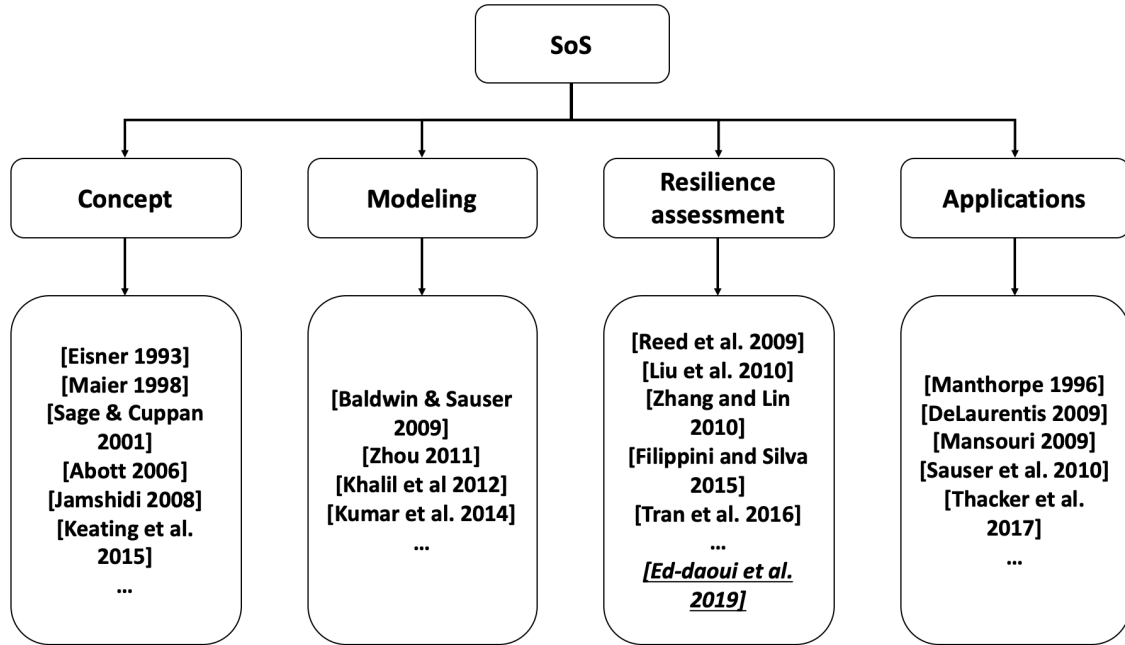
SoS

Concept

Modeling

Resilience assessment

Applications

[Eisner 1993]
[Maier 1998]
[Sage & Cuppan 2001]
[Abott 2006]
[Jamshidi 2008]
[Keating et al. 2015]
…

[Baldwin & Sauser 2009]
[Zhou 2011]
[Khalil et al 2012]
[Kumar et al. 2014]
…

[Reed et al. 2009]
[Liu et al. 2010]
[Zhang and Lin 2010]
[Filippini and Silva 2015]
[Tran et al. 2016]
…
[Ed-daoui et al. 2019]

[Manthorpe 1996]
[DeLaurentis 2009]
[Mansouri 2009]
[Sauser et al. 2010]
[Thacker et al. 2017]
…